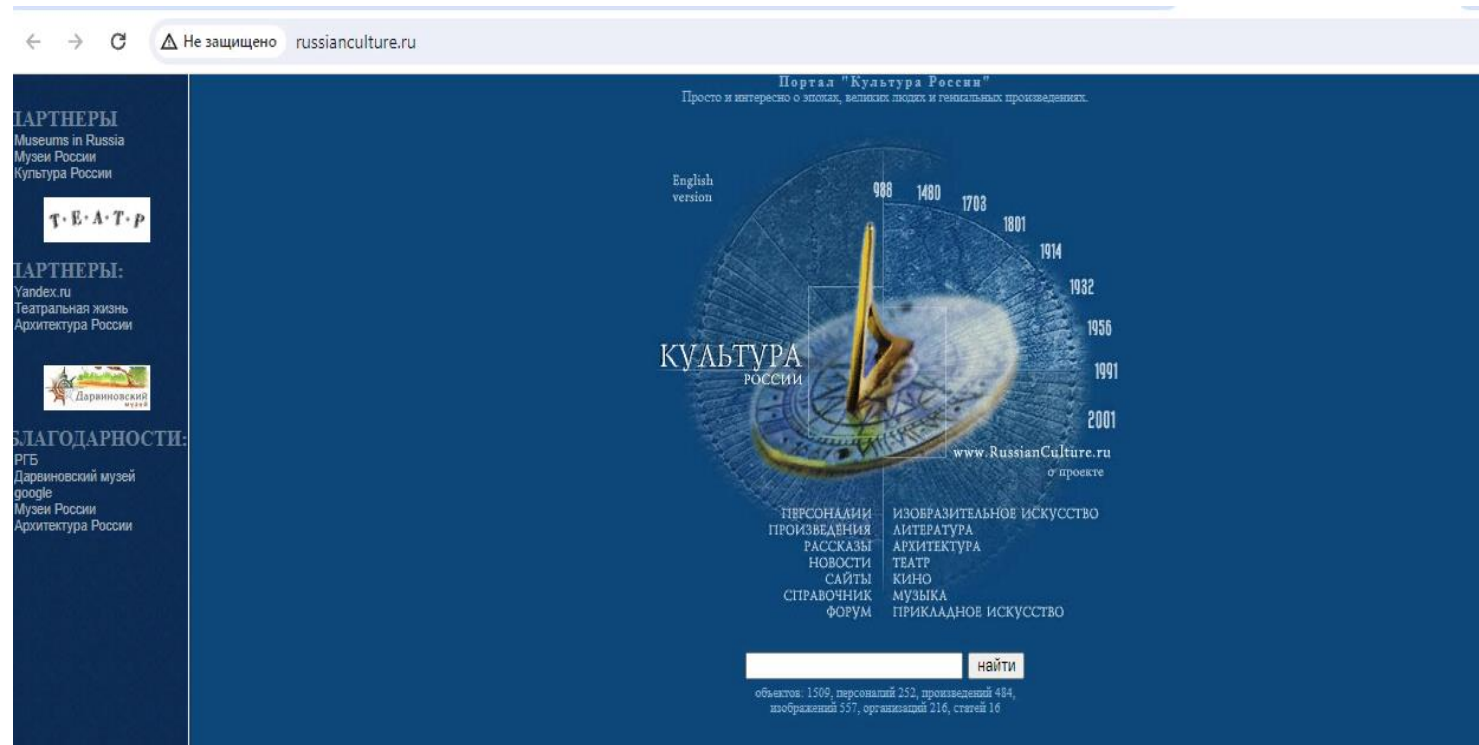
Не защищено russianculture.ru

IАРТНЕРЫ
Museums in Russia
Музеи России
Культура России

Т·Е·А·Т·Р

IАРТНЕРЫ:
Yandex.ru
Театральная жизнь
Архитектура России

Дарвиновский музей

БЛАГОДАРНОСТИ:
РГБ
Дарвиновский музей
google
Музеи России
Архитектура России

Портал "Культура России"
Просто и интересно о эпохах, великих людях и гениальных произведениях.

English version

988 1480 1703 1801 1914 1932 1956 1991 2001

КУЛЬТУРА
РОССИИ

www.RussianCulture.ru
о проекте

ПЕРСОНАЛИИ
ПРОИЗВЕДЕНИЯ
РАССКАЗЫ
НОВОСТИ
САЙТЫ
СПРАВОЧНИК
ФОРУМ

ИЗОБРАЗИТЕЛЬНОЕ ИСКУССТВО
ЛИТЕРАТУРА
АРХИТЕКТУРА
ТЕАТР
КИНО
МУЗЫКА
ПРИКЛАДНОЕ ИСКУССТВО

найти

объектов: 1509, персоналий 252, произведений 484, изображений 557, организаций 216, статей 16